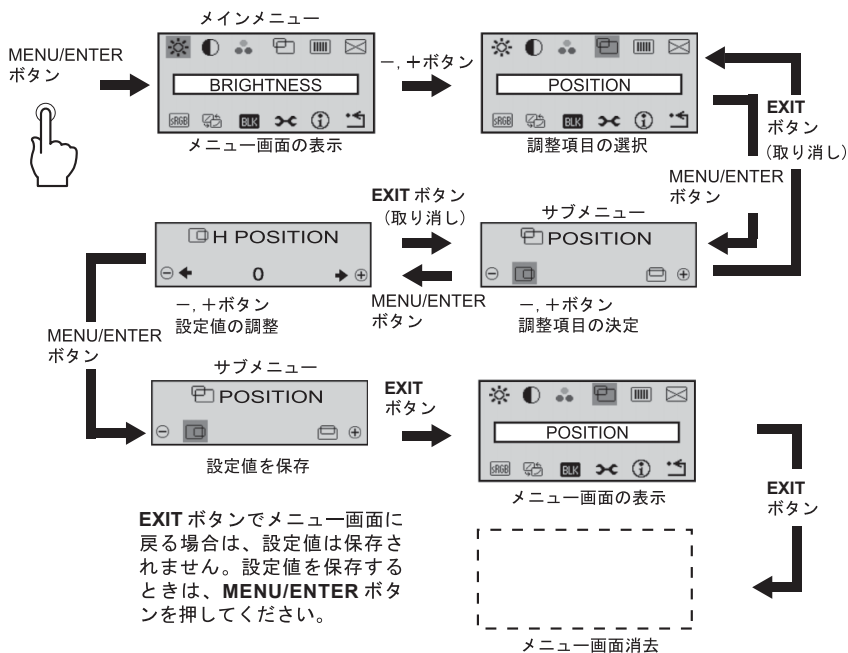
メインメニュー

MENU/ENTER ボタン

BRIGHTNESS

sRGB BLK

メニュー画面の表示

ー, ＋ボタン

POSITION

sRGB BLK

調整項目の選択

EXIT ボタン（取り消し）

MENU/ENTER ボタン

EXIT ボタン（取り消し）

H POSITION

0

ー, ＋ボタン
設定値の調整

サブメニュー

POSITION

MENU/ENTER ボタン

ー, ＋ボタン
調整項目の決定

MENU/ENTER ボタン

サブメニュー

POSITION

設定値を保存

EXIT ボタン

POSITION

sRGB BLK

メニュー画面の表示

EXIT ボタン

EXIT ボタンでメニュー画面に戻る場合は、設定値は保存されません。設定値を保存するときは、MENU/ENTER ボタンを押してください。

メニュー画面消去